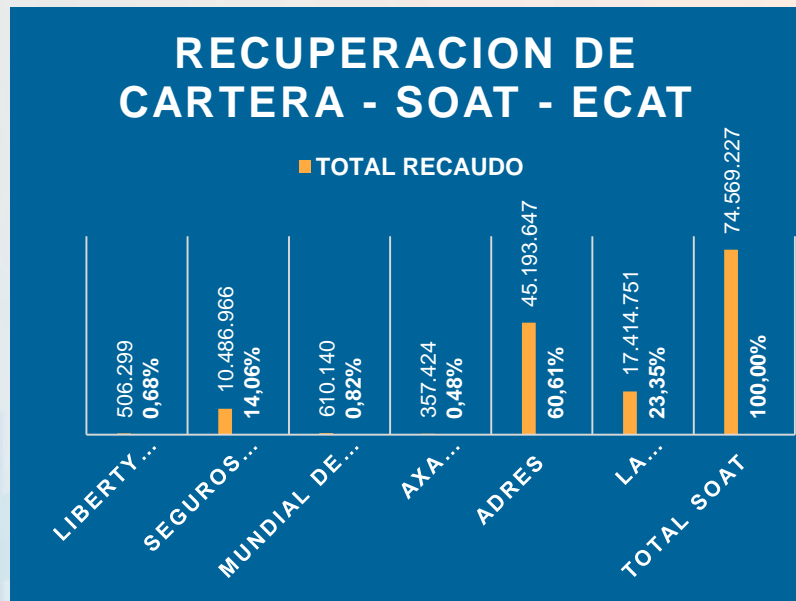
RECUPERACION DE CARTERA - SOAT - ECAT

TOTAL RECAUDO

506.299
0,68%
10.486.966
14,06%
610.140
0,82%
357.424
0,48%
45.193.647
60,61%
17.414.751
23,35%
74.569.227
100,00%

LIBERTY ...
SEGUROS...
MUNDIAL DE...
AXA...
ADRES
LA...
TOTAL SOAT